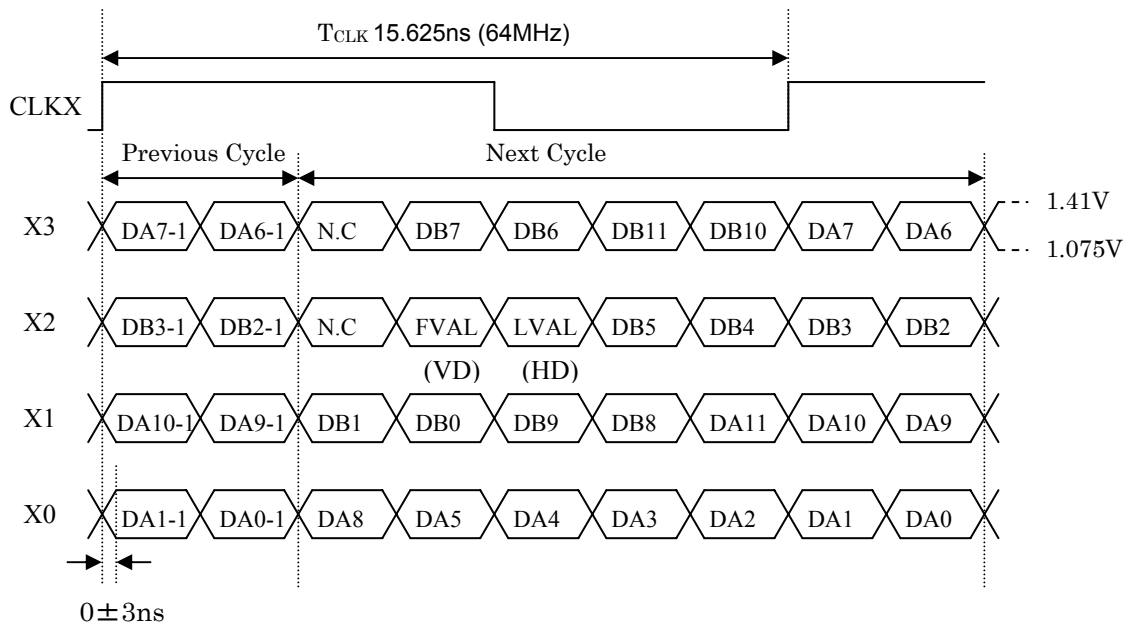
$T_{CLK}$ 15.625ns (64MHz)

CLKX

Previous Cycle

Next Cycle

X3 DA7-1 DA6-1 N.C DB7 DB6 DB11 DB10 DA7 DA6

1.41V

1.075V

X2 DB3-1 DB2-1 N.C FVAL LVAL DB5 DB4 DB3 DB2

(VD) (HD)

X1 DA10-1 DA9-1 DB1 DB0 DB9 DB8 DA11 DA10 DA9

X0 DA1-1 DA0-1 DA8 DA5 DA4 DA3 DA2 DA1 DA0

0±3ns